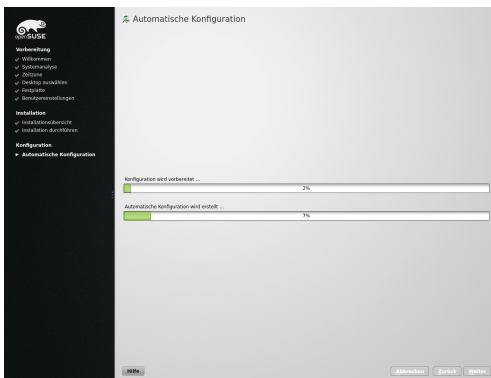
openSUSE

Vorbereitung
✓ Willkommen
✓ Systemanalyse
✓ Zeitzone
✓ Desktop auswählen
✓ Festplatte
✓ Benutzereinstellungen

Installation
✓ Installationsübersicht
✓ Installation durchführen

Konfiguration
▸ Automatische Konfiguration

Automatische Konfiguration

Konfiguration wird vorbereitet ...
2%

Automatische Konfiguration wird erstellt ...
7%

Hilfe

Abbrechen Zurück Weiter